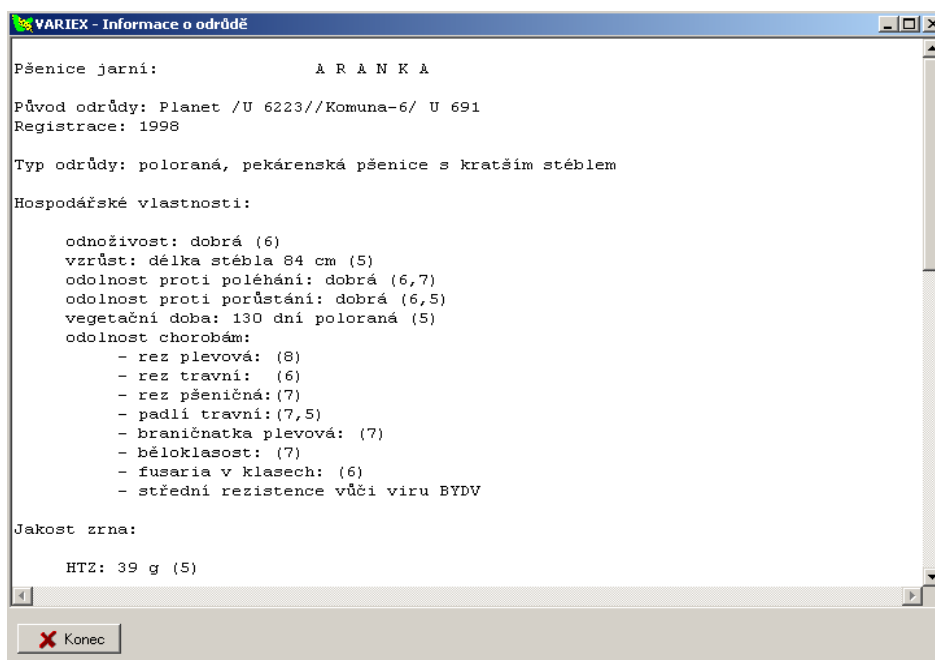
VARIEX - Informace o odrůdě

Pšenice jarní: A R A N K A

Původ odrůdy: Planet /U 6223//Komuna-6/ U 691
Registrace: 1998

Typ odrůdy: poloraná, pekárenská pšenice s kratším stéblem

Hospodářské vlastnosti:

odnoživost: dobrá (6)
vzrůst: délka stébla 84 cm (5)
odolnost proti poléhání: dobrá (6,7)
odolnost proti porůstání: dobrá (6,5)
vegetační doba: 130 dní poloraná (5)
odolnost chorobám:
- rez plevová: (8)
- rez travní: (6)
- rez pšeničná:(7)
- padlí travní:(7,5)
- braničnatka plevová: (7)
- běloklasost: (7)
- fusaria v klasech: (6)
- střední rezistence vůči viru BYDV

Jakost zrna:

HTZ: 39 g (5)

Konec